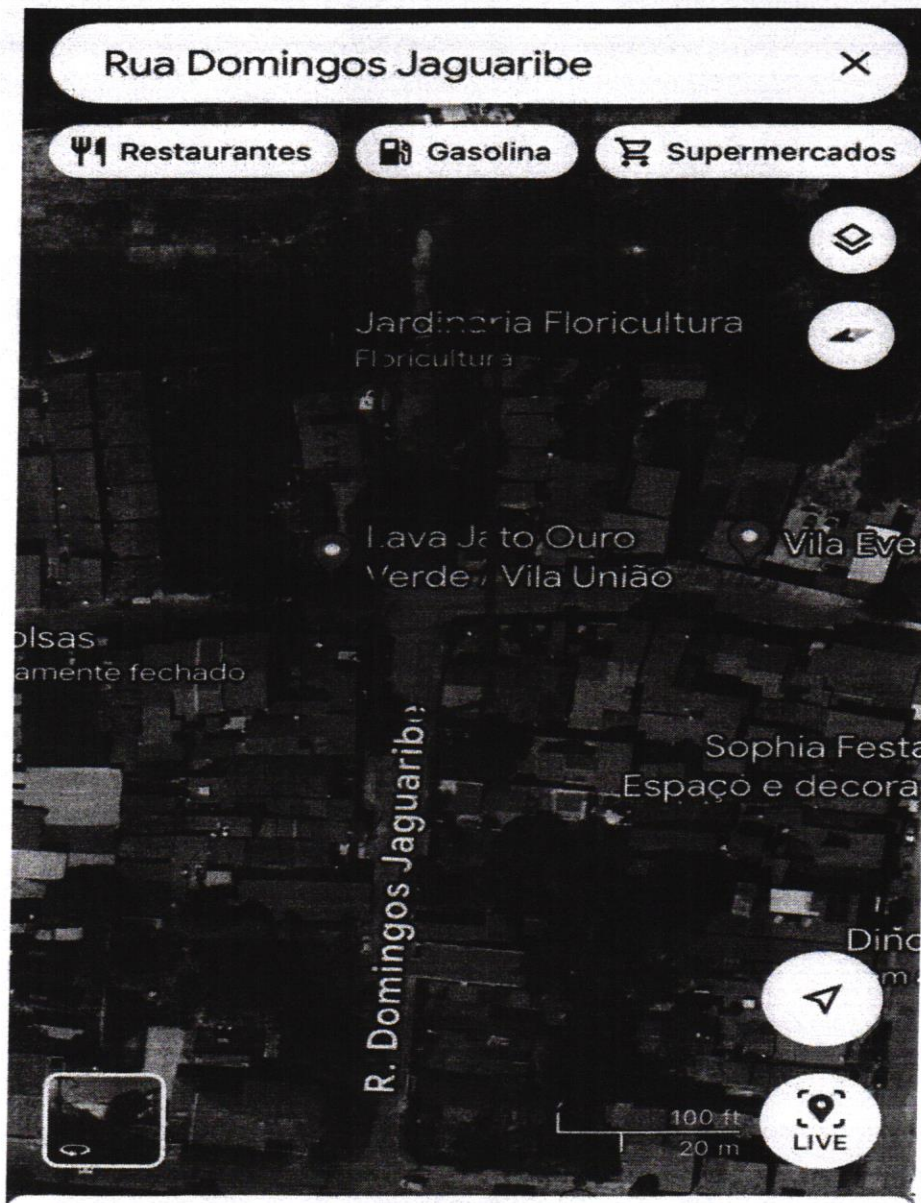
Rua Domingos Jaguaribe ×

Restaurantes Gasolina Supermercados

Jardinaria Floricultura
Floricultura

Lava Jato Ouro Verde / Vila União

Vila Eve

olsas
amente fechado

Sophia Festa
Espaço e decora

R. Domingos Jaguaribe

Dinc
m

100 ft
20 m

LIVE